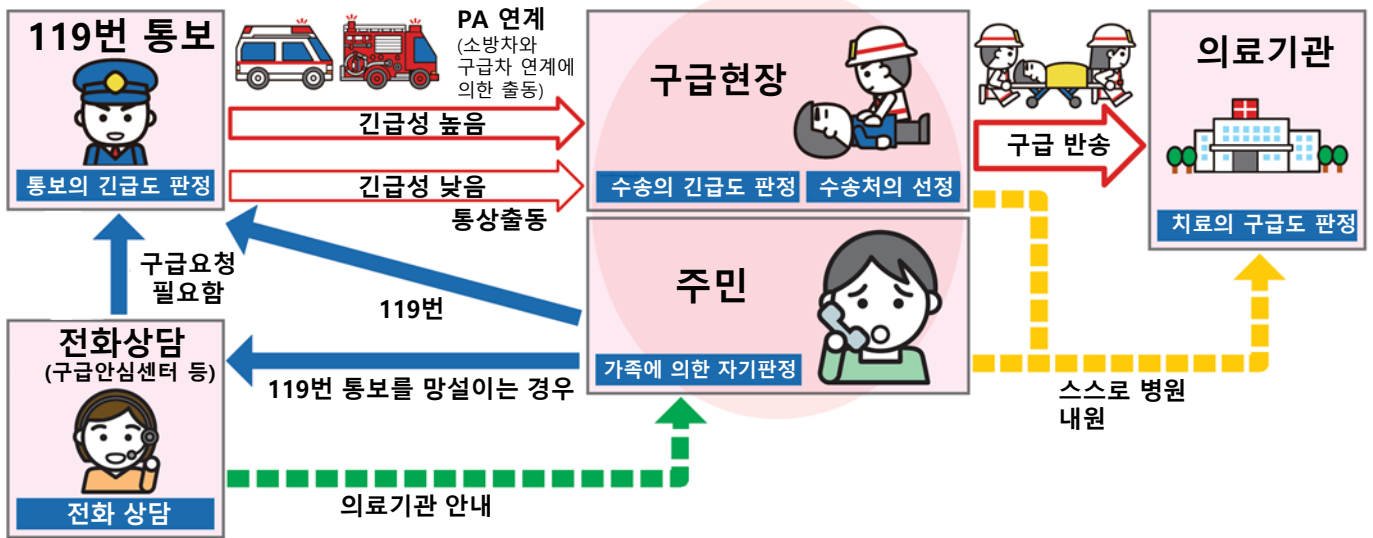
119번 통보

통보의 긴급도 판정

PA 연계
(소방차와 구급차 연계에 의한 출동)

긴급성 높음

긴급성 낮음
통상출동

구급현장

수송의 긴급도 판정
수송처의 선정

구급 반송

의료기관

치료의 구급도 판정

구급요청 필요함

119번

주민

가족에 의한 자기판정

전화상담
(구급안심센터 등)

119번 통보를 망설이는 경우

스스로 병원 내원

전화 상담

의료기관 안내